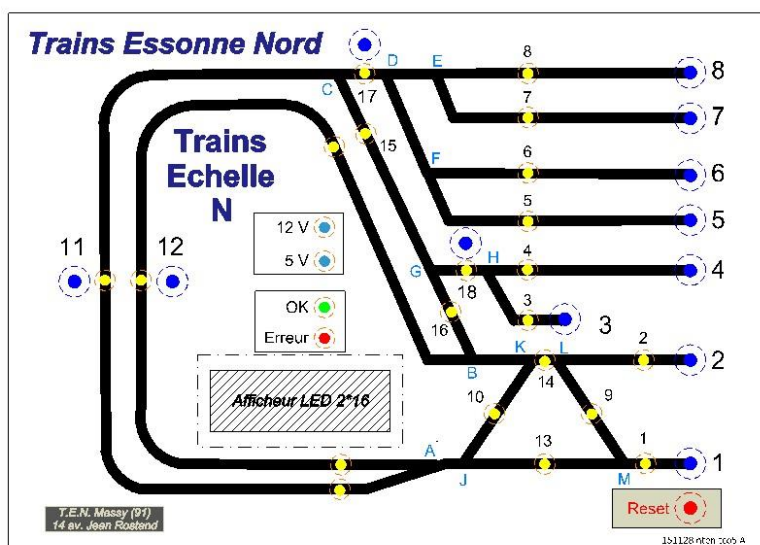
Trains Essonne Nord

Trains Echelle N

12 V
5 V

OK
Erreur

Afficheur LED 2*16

D E
C
17
15
8
7
6
5
4
3
2
1
F
G H
18
16
K L
B
14
10
9
13
A
J
M
11
12

Reset

T.E.N. Massy (91)
14 av. Jean Rostand

151128 nten tcob A